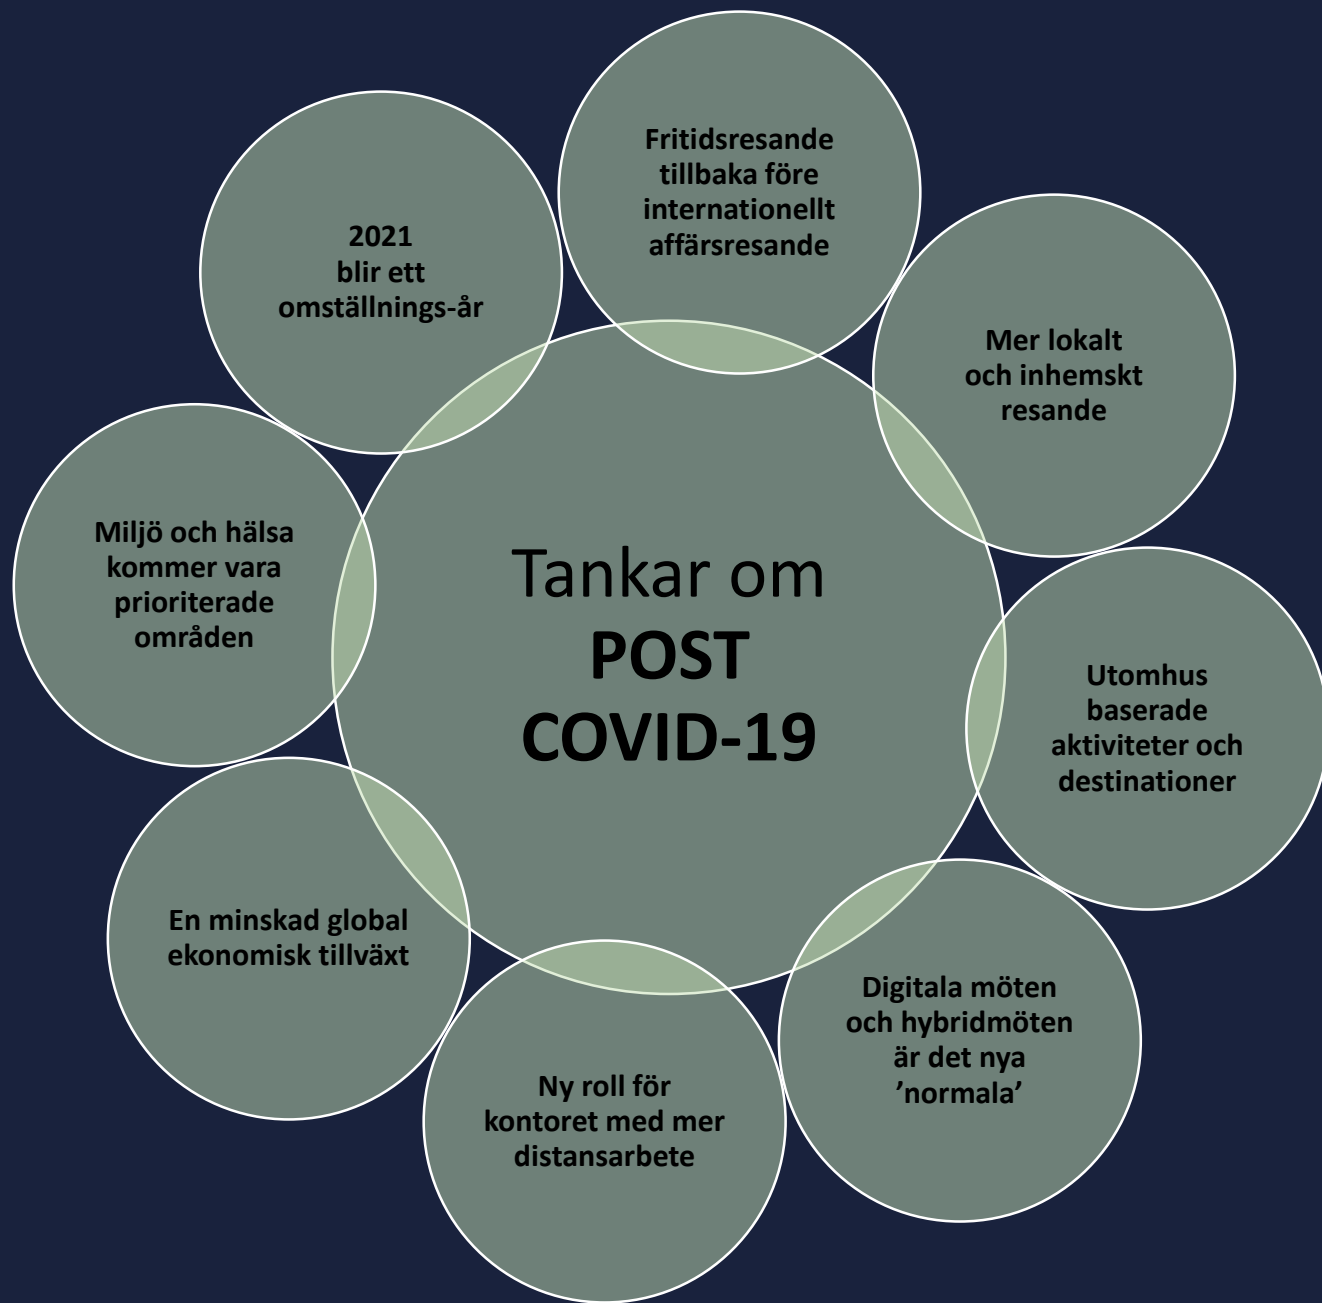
Tankar om
**POST COVID-19**

Fritidsresande tillbaka före internationellt affärsresande

Mer lokalt och inhemskt resande

Utomhus baserade aktiviteter och destinationer

Digitala möten och hybridmöten är det nya ’normala’

Ny roll för kontoret med mer distansarbete

En minskad global ekonomisk tillväxt

Miljö och hälsa kommer vara prioriterade områden

2021 blir ett omställnings-år